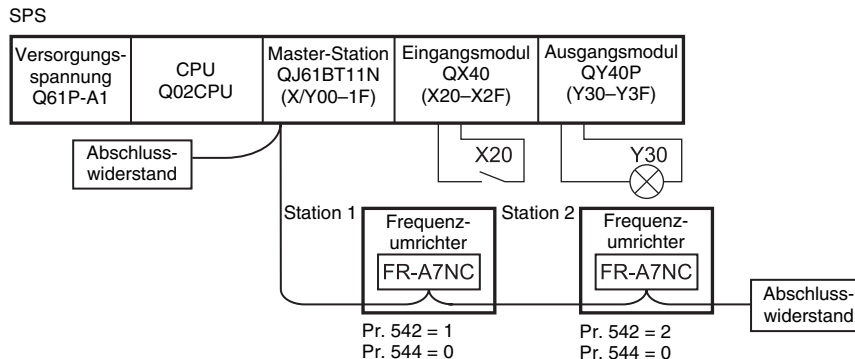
SPS

| Versorgungsspannung Q61P-A1 | CPU Q02CPU | Master-Station QJ61BT11N (X/Y00–1F) | Eingangsmodul QX40 (X20–X2F) | Ausgangsmodul QY40P (Y30–Y3F) |
|---|---|---|---|---|

Abschlusswiderstand

X20

Y30

Station 1

Frequenzumrichter

FR-A7NC

Pr. 542 = 1
Pr. 544 = 0

Station 2

Frequenzumrichter

FR-A7NC

Pr. 542 = 2
Pr. 544 = 0

Abschlusswiderstand